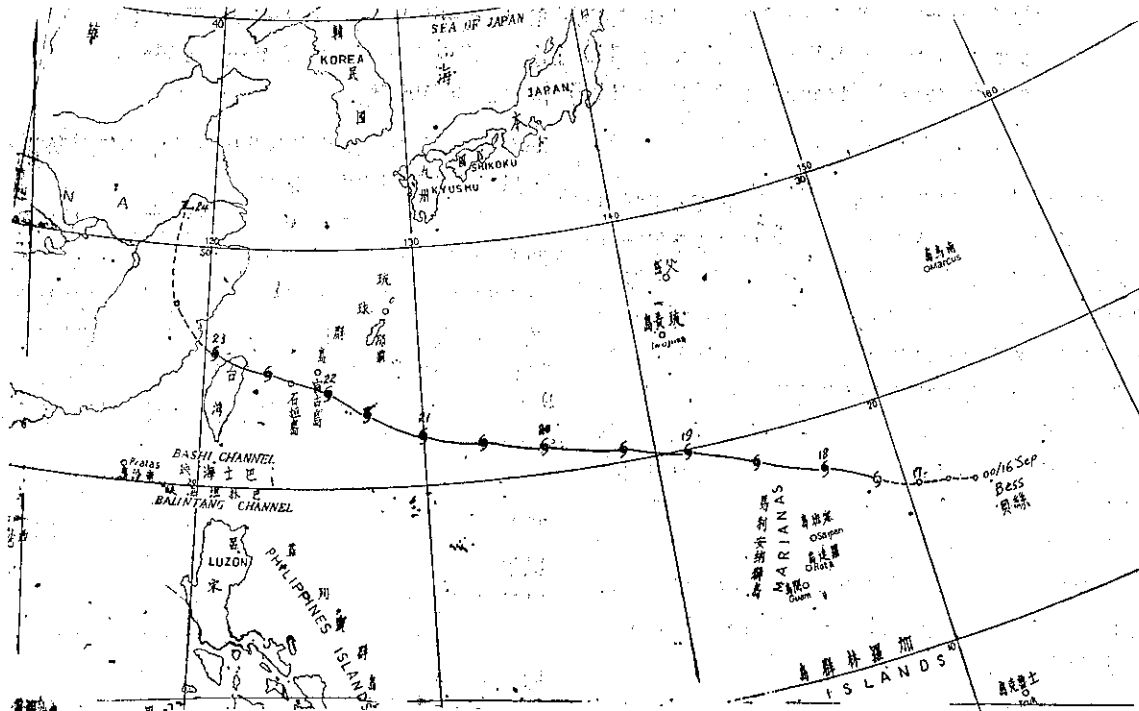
華
40
SEA OF JAPAN
韓
KOREA
民
國
海
JAPAN
本
日
國
四
SHIKOKU
九
州
KYUSHU
N
A
24
120
130
140
150
160
180
30
50
琉
球
群
島
島鳥南
OMarcus
島黄硫
Iwojima
23
台
灣
22
石垣島
宮古島
21
20
19
18
17
00/16 Sep
Bess
貝絲
BASHI CHANNEL
峽海士巴
Pratas
島沙東
BALINTANG CHANNEL
峽海塘林巴
20
馬利安納群島
MARIANAS
島班塞
OSaipan
島達羅
ORota
島關
Guam
呂
LUZON
宋
PHILIPPINES
ISLANDS
菲
律
賓
群
島
島群林羅加
ISLANDS
島克魯士
10